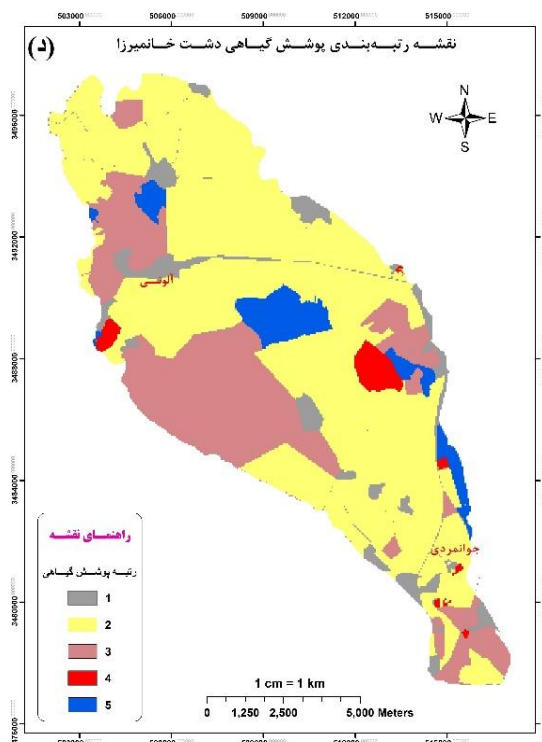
503000 506000 509000 512000 515000

(د) نقشه رتبه‌بندی پوشش گیاهی دشت خانمیرزا

N
W E
S

3496000
3492000
3488000
3484000
3480000
3476000

الونی

جوانمردی

راهنمای نقشه

رتبه پوشش گیاهی

1
2
3
4
5

1 cm = 1 km

0 1,250 2,500 5,000 Meters